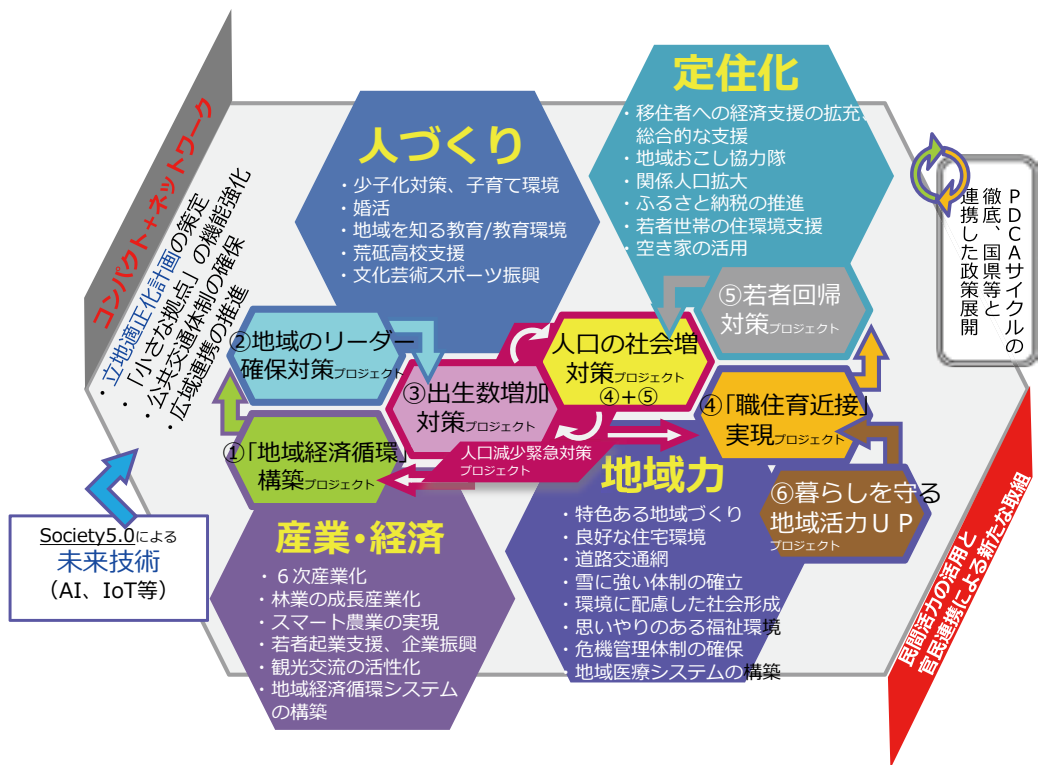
コンパクト＋ネットワーク

・立地適正化計画の策定
・「小さな拠点」の機能強化
・公共交通体制の確保
・広域連携の推進

人づくり
・少子化対策、子育て環境
・婚活
・地域を知る教育/教育環境
・荒砥高校支援
・文化芸術スポーツ振興

定住化
・移住者への経済支援の拡充・総合的な支援
・地域おこし協力隊
・関係人口拡大
・ふるさと納税の推進
・若者世帯の住環境支援
・空き家の活用

ＰＤＣＡサイクルの徹底、国県等と連携した政策展開

②地域のリーダー確保対策プロジェクト

③出生数増加対策プロジェクト

人口の社会増対策プロジェクト ④＋⑤

⑤若者回帰対策プロジェクト

④「職住育近接」実現プロジェクト

①「地域経済循環」構築プロジェクト

人口減少緊急対策プロジェクト

地域力
・特色ある地域づくり
・良好な住宅環境
・道路交通網
・雪に強い体制の確立
・環境に配慮した社会形成
・思いやりのある福祉環境
・危機管理体制の確保
・地域医療システムの構築

⑥暮らしを守る地域活力ＵＰプロジェクト

Society5.0による
未来技術
（AI、IoT等）

産業・経済
・６次産業化
・林業の成長産業化
・スマート農業の実現
・若者起業支援、企業振興
・観光交流の活性化
・地域経済循環システムの構築

民間活力の活用と官民連携による新たな取組